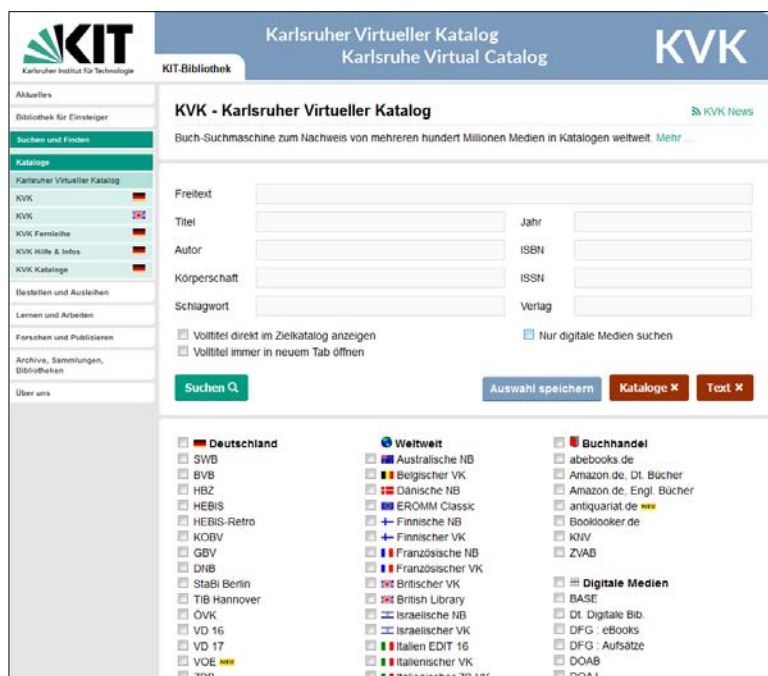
KIT
Karlsruher Institut für Technologie

Karlsruher Virtueller Katalog
Karlsruhe Virtual Catalog
KVK

KIT-Bibliothek

Aktuelles
Bibliothek für Einsteiger
Suchen und Finden
Kataloge
Karlsruher Virtueller Katalog
KVK
KVK
KVK Fernleihe
KVK Hilfe & Infos
KVK Kataloge
Bestellen und Ausleihen
Lernen und Arbeiten
Forschen und Publizieren
Archive, Sammlungen, Bibliotheken
Über uns

KVK - Karlsruher Virtueller Katalog

KVK News

Buch-Suchmaschine zum Nachweis von mehreren hundert Millionen Medien in Katalogen weltweit. Mehr ...

Freitext
Titel
Jahr
Autor
ISBN
Körperschaft
ISSN
Schlagwort
Verlag

Volltitel direkt im Zielkatalog anzeigen
Volltitel immer in neuem Tab öffnen
Nur digitale Medien suchen

Suchen
Auswahl speichern
Kataloge ×
Text ×

Deutschland
SWB
BVB
HBZ
HEBIS
HEBIS-Retro
KOBV
GBV
DNB
StaBi Berlin
TIB Hannover
ÖVK
VD 16
VD 17
VOE NEU
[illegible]

Weltweit
Australische NB
Belgischer VK
Dänische NB
EROMM Classic
Finnische NB
Finnischer VK
Französische NB
Französischer VK
Britischer VK
British Library
Israelische NB
Israelischer VK
Italien EDIT 16
Italienischer VK
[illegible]

Buchhandel
abebooks.de
Amazon.de, Dt. Bücher
Amazon.de, Engl. Bücher
antiquariat.de NEU
Booklooker.de
KNV
ZVAB

Digitale Medien
BASE
Dt. Digitale Bib.
DFG : eBooks
DFG : Aufsätze
DOAB
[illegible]